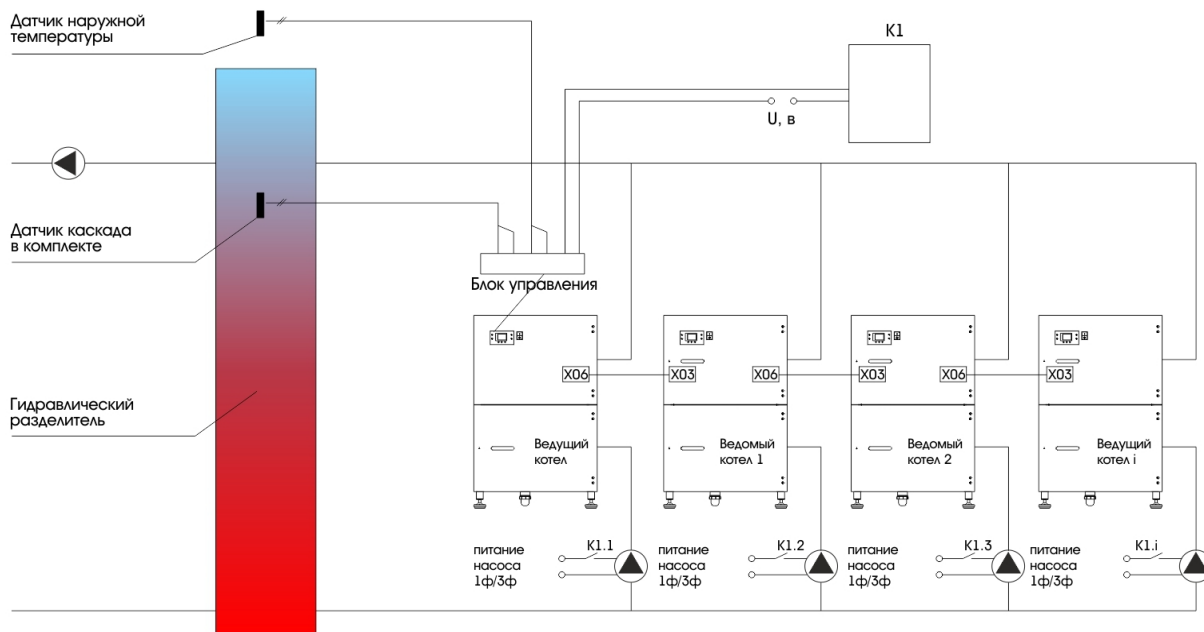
Датчик наружной температуры

K1

U, в

Датчик каскада в комплекте

Блок управления

Гидравлический разделитель

X06

X03

X06

X03

X06

X03

Ведущий котел

Ведомый котел 1

Ведомый котел 2

Ведущий котел i

питание насоса 1ф/3ф

K1.1

питание насоса 1ф/3ф

K1.2

питание насоса 1ф/3ф

K1.3

питание насоса 1ф/3ф

K1.i